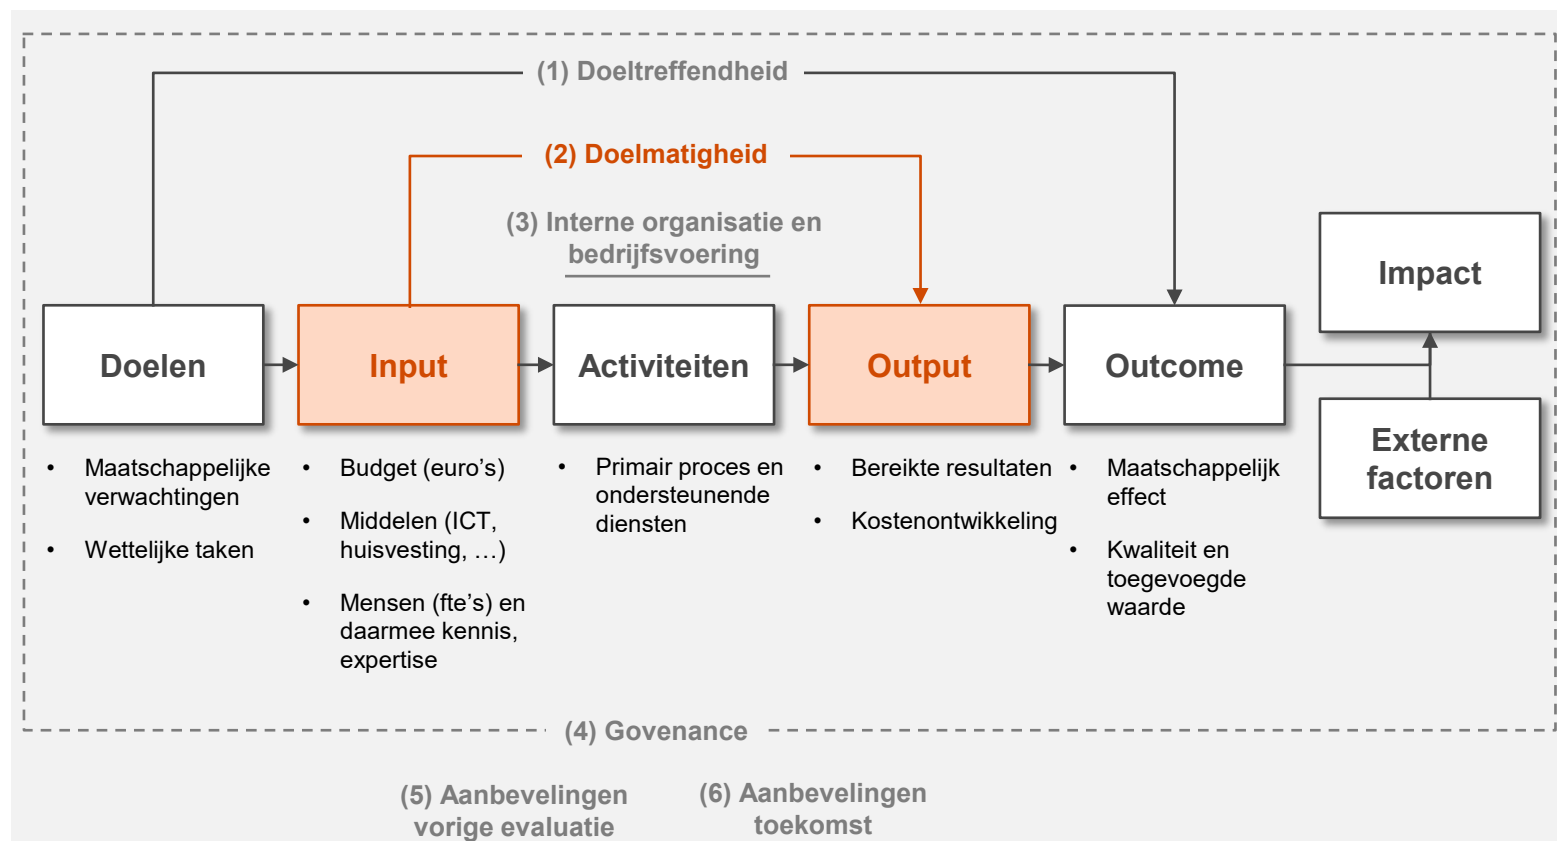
(1) Doeltreffendheid

(2) Doelmatigheid

(3) Interne organisatie en bedrijfsvoering

Doelen

Input

Activiteiten

Output

Outcome

Impact

Externe factoren

• Maatschappelijke verwachtingen
• Wettelijke taken

• Budget (euro's)
• Middelen (ICT, huisvesting, …)
• Mensen (fte's) en daarmee kennis, expertise

• Primair proces en ondersteunende diensten

• Bereikte resultaten
• Kostenontwikkeling

• Maatschappelijk effect
• Kwaliteit en toegevoegde waarde

(4) Govenance

(5) Aanbevelingen vorige evaluatie

(6) Aanbevelingen toekomst